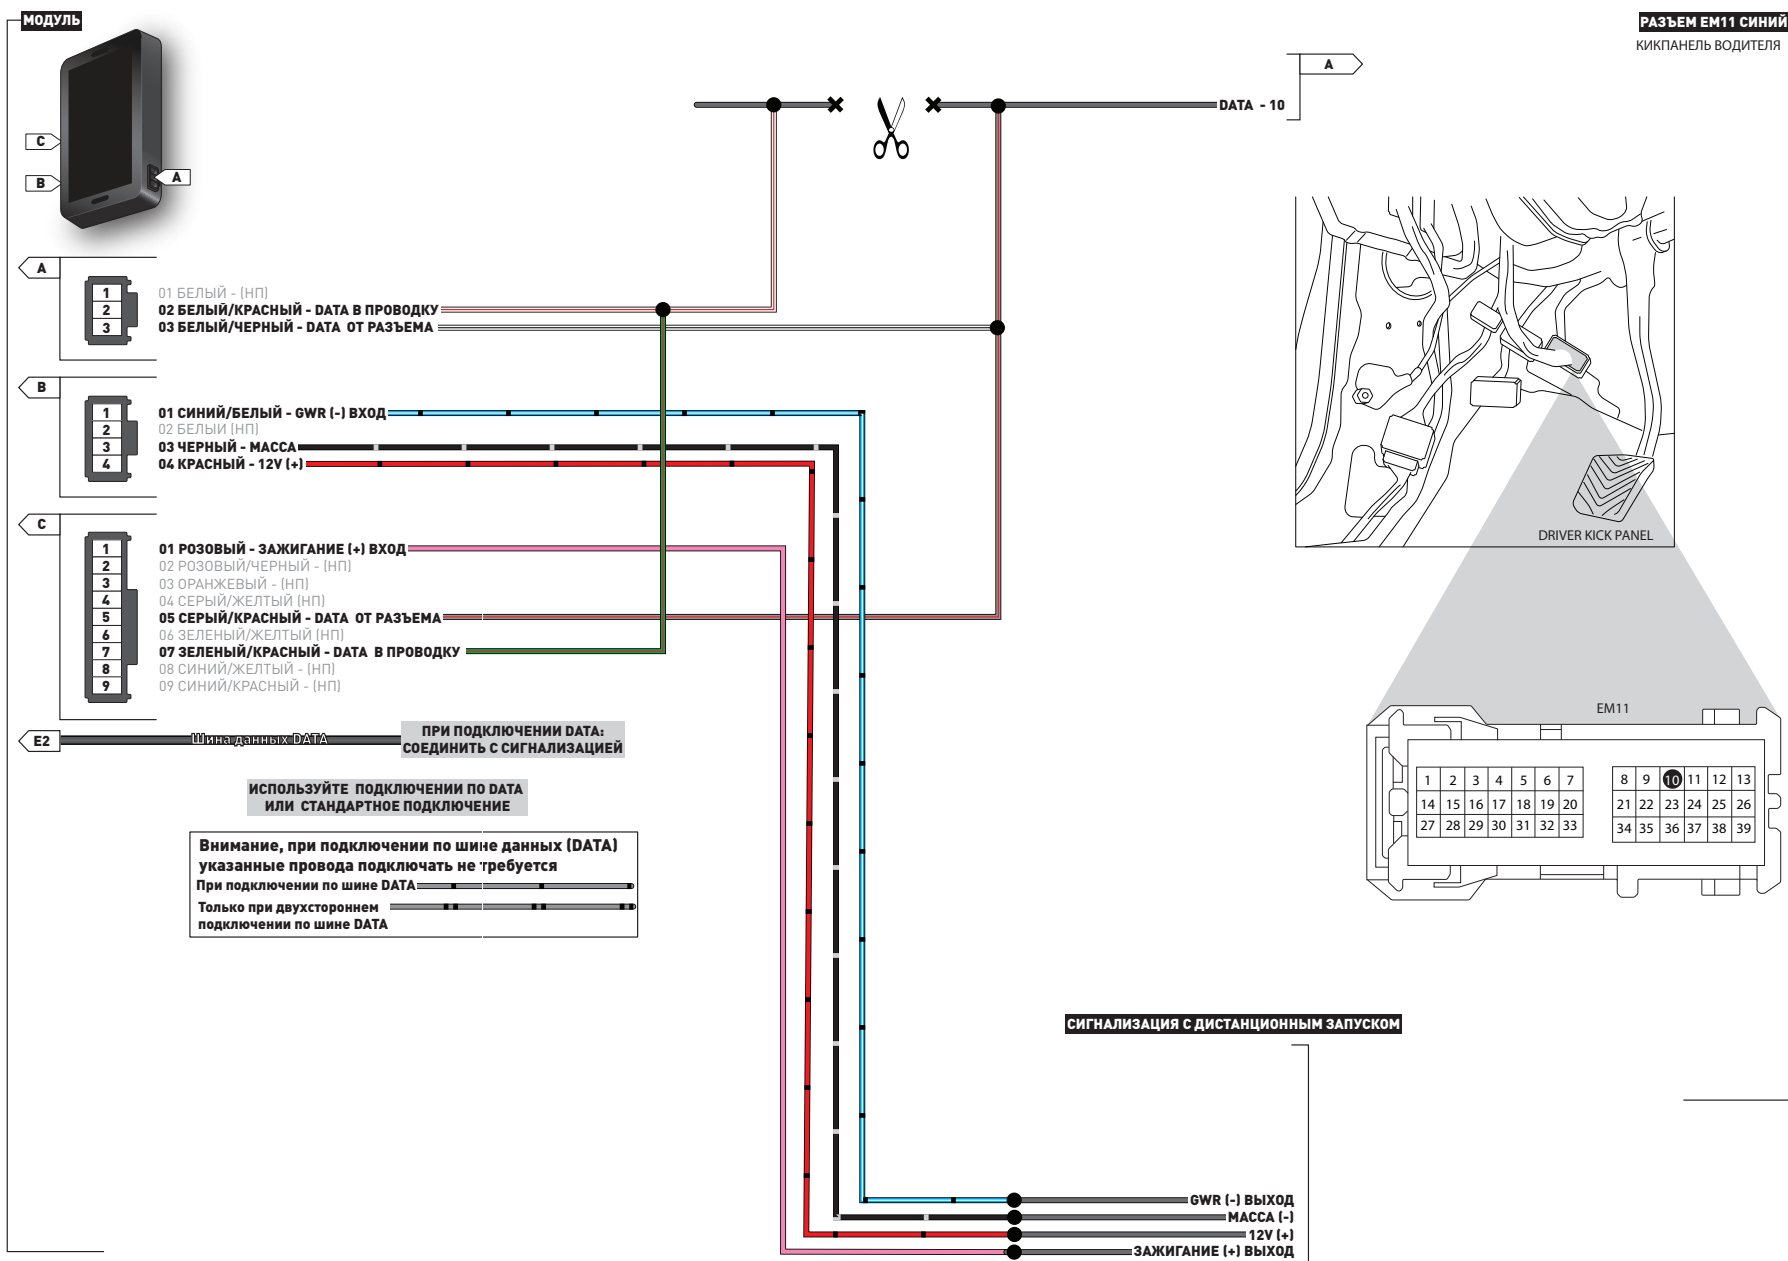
МОДУЛЬ

C

B

A

РАЗЪЕМ EM11 СИНИЙ
КИКПАНЕЛЬ ВОДИТЕЛЯ

A

DATA - 10

A

1
2
3

01 БЕЛЫЙ - (НП)
02 БЕЛЫЙ/КРАСНЫЙ - DATA В ПРОВОДКУ
03 БЕЛЫЙ/ЧЕРНЫЙ - DATA ОТ РАЗЪЕМА

B

1
2
3
4

01 СИНИЙ/БЕЛЫЙ - GWR (-) ВХОД
02 БЕЛЫЙ (НП)
03 ЧЕРНЫЙ - МАССА
04 КРАСНЫЙ - 12V (+)

C

1
2
3
4
5
6
7
8
9

01 РОЗОВЫЙ - ЗАЖИГАНИЕ (+) ВХОД
02 РОЗОВЫЙ/ЧЕРНЫЙ - (НП)
03 ОРАНЖЕВЫЙ - (НП)
04 СЕРЫЙ/ЖЕЛТЫЙ (НП)
05 СЕРЫЙ/КРАСНЫЙ - DATA ОТ РАЗЪЕМА
06 ЗЕЛЕНЫЙ/ЖЕЛТЫЙ (НП)
07 ЗЕЛЕНЫЙ/КРАСНЫЙ - DATA В ПРОВОДКУ
08 СИНИЙ/ЖЕЛТЫЙ - (НП)
09 СИНИЙ/КРАСНЫЙ - (НП)

DRIVER KICK PANEL

EM11

| 1 | 2 | 3 | 4 | 5 | 6 | 7 |
|---|---|---|---|---|---|---|
| 14 | 15 | 16 | 17 | 18 | 19 | 20 |
| 27 | 28 | 29 | 30 | 31 | 32 | 33 |

| 8 | 9 | 10 | 11 | 12 | 13 |
|---|---|---|---|---|---|
| 21 | 22 | 23 | 24 | 25 | 26 |
| 34 | 35 | 36 | 37 | 38 | 39 |

E2

Шина данных DATA

ПРИ ПОДКЛЮЧЕНИИ DATA:
СОЕДИНИТЬ С СИГНАЛИЗАЦИЕЙ

ИСПОЛЬЗУЙТЕ ПОДКЛЮЧЕНИИ ПО DATA
ИЛИ СТАНДАРТНОЕ ПОДКЛЮЧЕНИЕ

Внимание, при подключении по шине данных (DATA) указанные провода подключать не требуется
При подключении по шине DATA
Только при двухстороннем подключении по шине DATA

СИГНАЛИЗАЦИЯ С ДИСТАНЦИОННЫМ ЗАПУСКОМ

GWR (-) ВЫХОД
МАССА (-)
12V (+)
ЗАЖИГАНИЕ (+) ВЫХОД